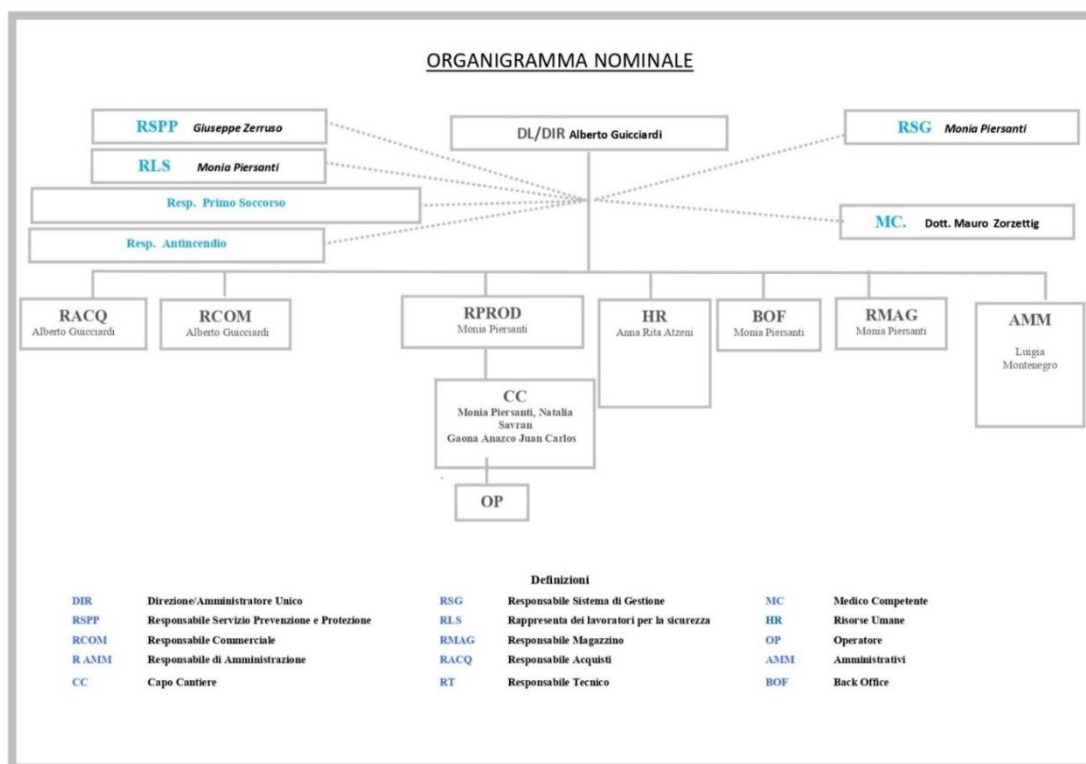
ORGANIGRAMMA NOMINALE

RSPP Giuseppe Zerruso

RLS Monia Piersanti

Resp. Primo Soccorso

Resp. Antincendio

DL/DIR Alberto Guicciardi

RSG Monia Piersanti

MC. Dott. Mauro Zorzettig

RACQ
Alberto Guicciardi

RCOM
Alberto Guicciardi

RPROD
Monia Piersanti

HR
Anna Rita Atzeni

BOF
Monia Piersanti

RMAG
Monia Piersanti

AMM
Luigia Montenegro

CC
Monia Piersanti, Natalia Savran
Gaona Anazco Juan Carlos

OP

Definizioni

| | | | | | |
|---|---|---|---|---|---|
| DIR | Direzione/Amministratore Unico | RSG | Responsabile Sistema di Gestione | MC | Medico Competente |
| RSPP | Responsabile Servizio Prevenzione e Protezione | RLS | Rappresenta dei lavoratori per la sicurezza | HR | Risorse Umane |
| RCOM | Responsabile Commerciale | RMAG | Responsabile Magazzino | OP | Operatore |
| R AMM | Responsabile di Amministrazione | RACQ | Responsabile Acquisti | AMM | Amministrativi |
| CC | Capo Cantiere | RT | Responsabile Tecnico | BOF | Back Office |